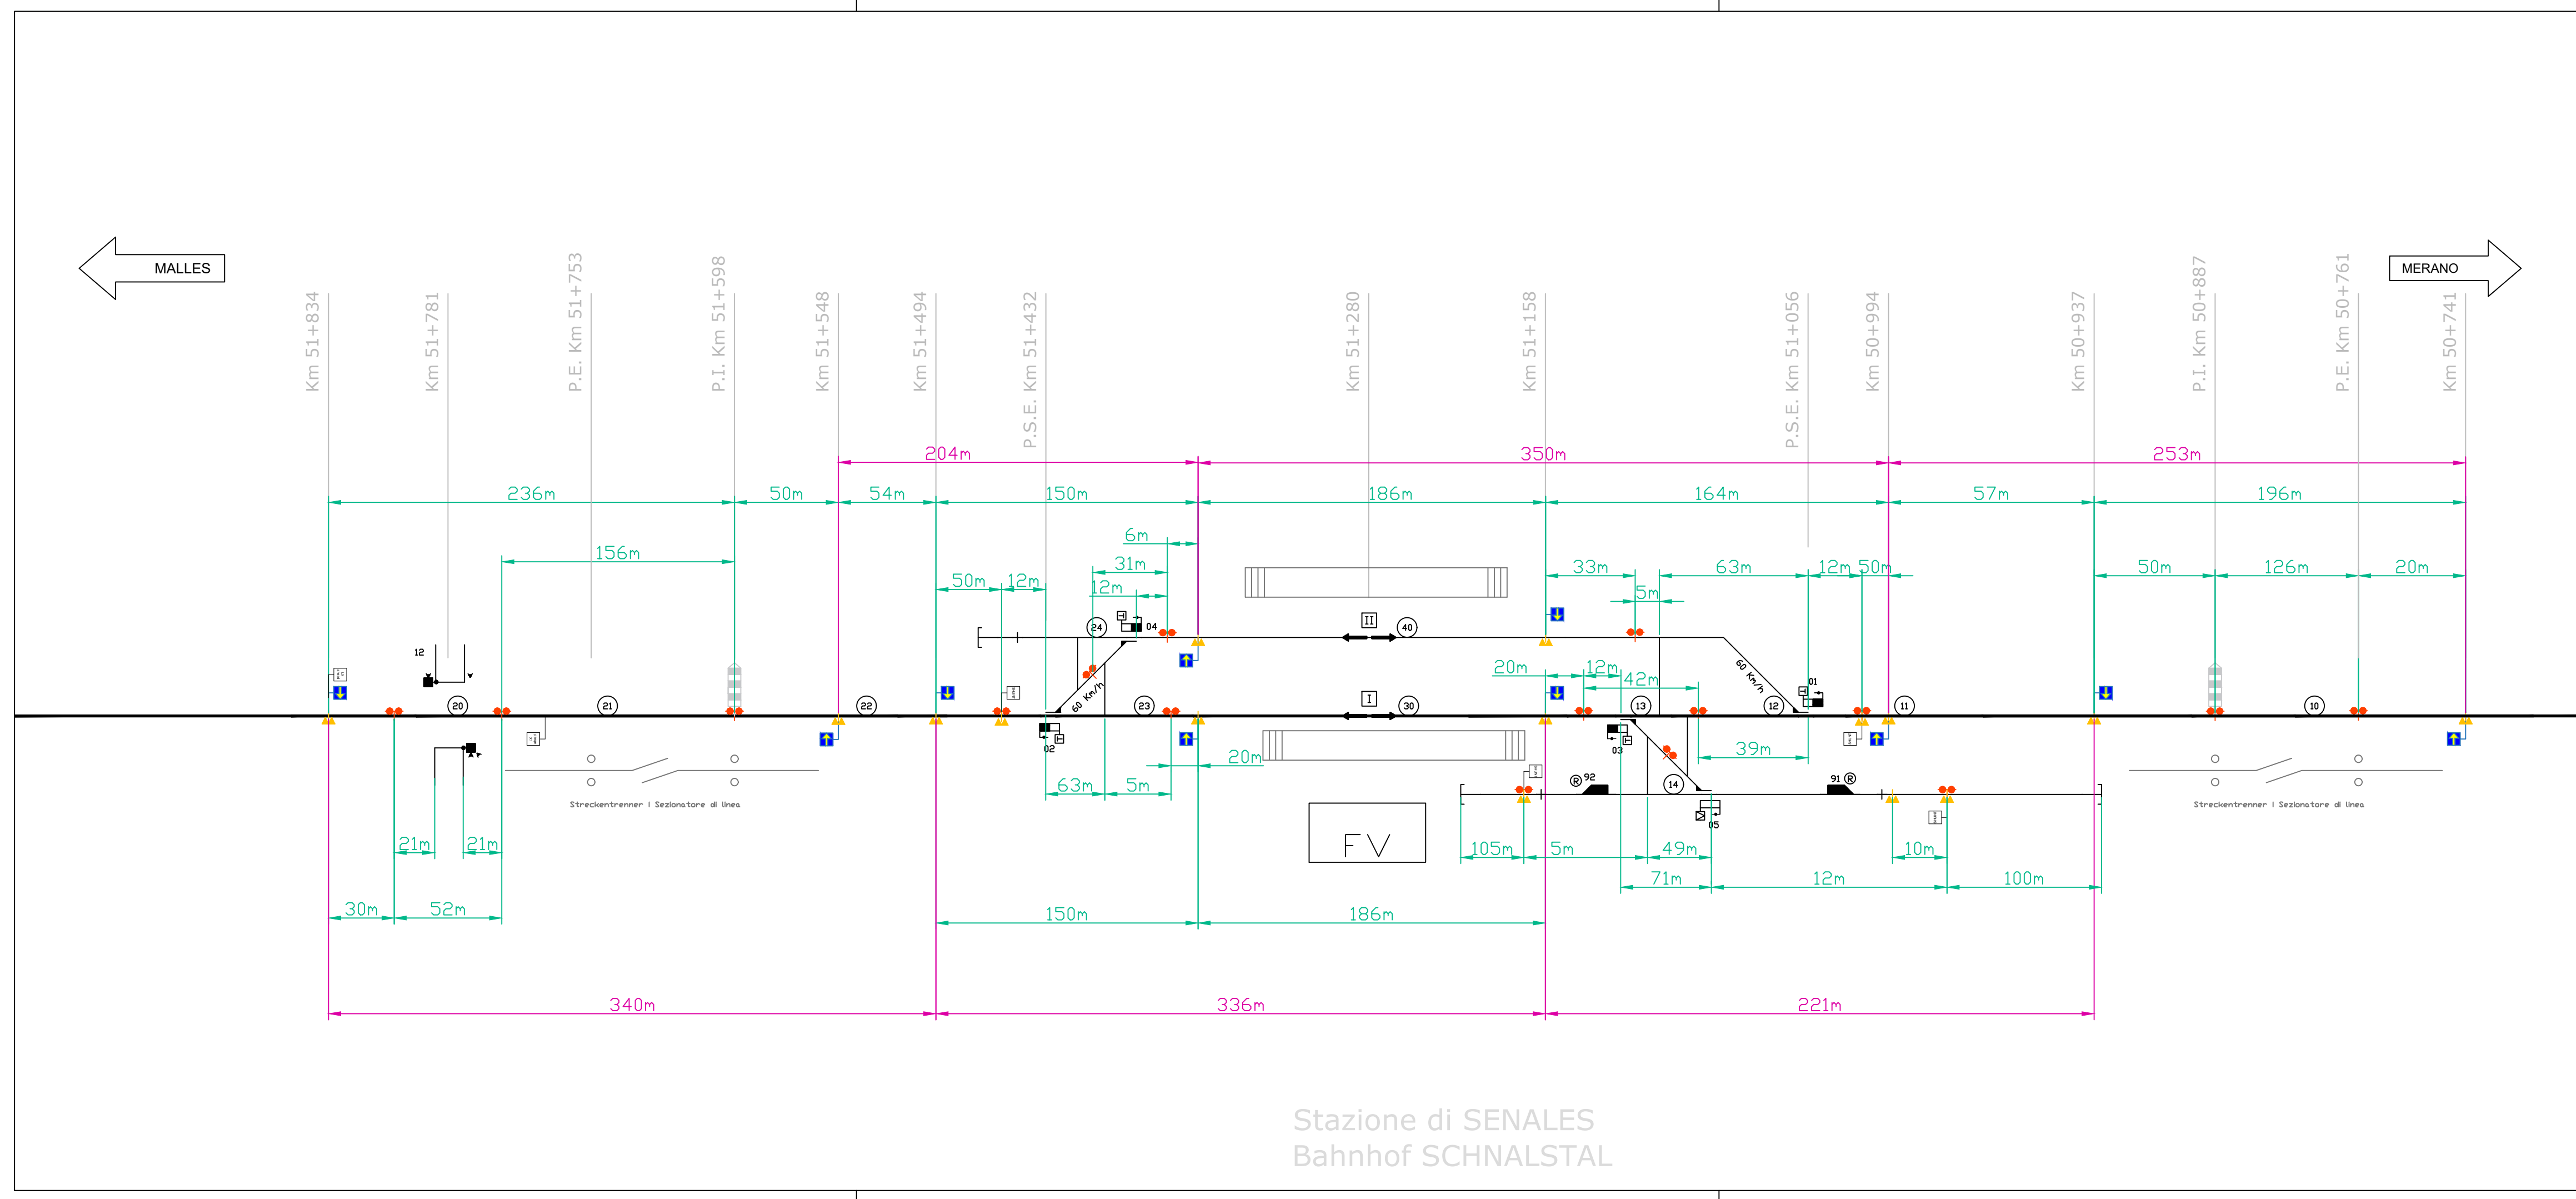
MALLES

MERANO

Km 51+834
Km 51+781
P.E. Km 51+753
P.I. Km 51+598
Km 51+548
Km 51+494
P.S.E. Km 51+432
Km 51+280
Km 51+158
P.S.E. Km 51+056
Km 50+994
Km 50+937
P.I. Km 50+887
P.E. Km 50+761
Km 50+741

204m
350m
253m

236m
50m
54m
150m
186m
164m
57m
196m

156m
6m
31m
12m
50m
12m
33m
63m
12m
50m
5m
50m
126m
20m

12
04
24
40
II
I
30
20
21
22
23
20m
12m
42m
13
12
11
10
60 Km/h
60 Km/h
01
02
03
92
91
14
05

Streckentrenner | Sezionatore di linea
Streckentrenner | Sezionatore di linea

63m
5m
20m
39m
21m
21m
30m
52m
105m
5m
49m
10m
71m
12m
100m
150m
186m

FV

340m
336m
221m

Stazione di SENALES
Bahnhof SCHNALSTAL